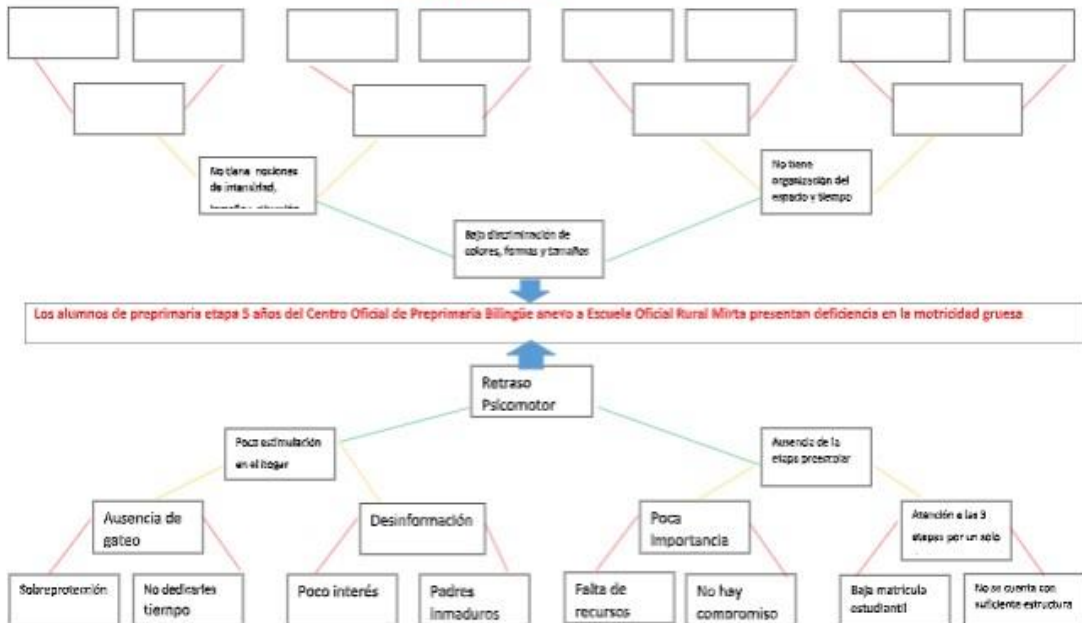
No tiene nociones de intensidad, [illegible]

No tiene organización del espacio y tiempo

Baja discriminación de colores, formas y tamaños

Los alumnos de preprimaria etapa 5 años del Centro Oficial de Preprimaria Bilingüe anexo a Escuela Oficial Rural Mixta presentan deficiencia en la motricidad gruesa

Retraso Psicomotor

Poca estimulación en el hogar

Ausencia de la etapa preescolar

Ausencia de gateo

Desinformación

Poca Importancia

Atención a las 3 etapas por un solo

Sobreprotección

No dedicarles tiempo

Poco interés

Padres inmaduros

Falta de recursos

No hay compromiso

Baja matricula estudiantil

No se cuenta con suficiente estructura